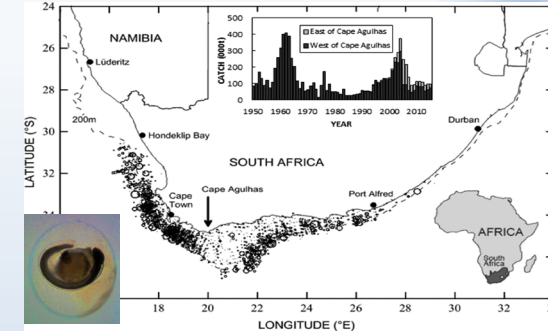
24
26
28
30
32
34
NAMIBIA
Lüderitz
200m
Hondeklip Bay
SOUTH AFRICA
Cape Town
Cape Agulhas
Port Alfred
Durban
AFRICA
South Africa
LATITUDE (°S)
LONGITUDE (°E)
18
20
22
24
26
28
30
32
CATCH (000t)
500
400
300
200
100
0
1950
1960
1970
1980
1990
2000
2010
YEAR
East of Cape Agulhas
West of Cape Agulhas